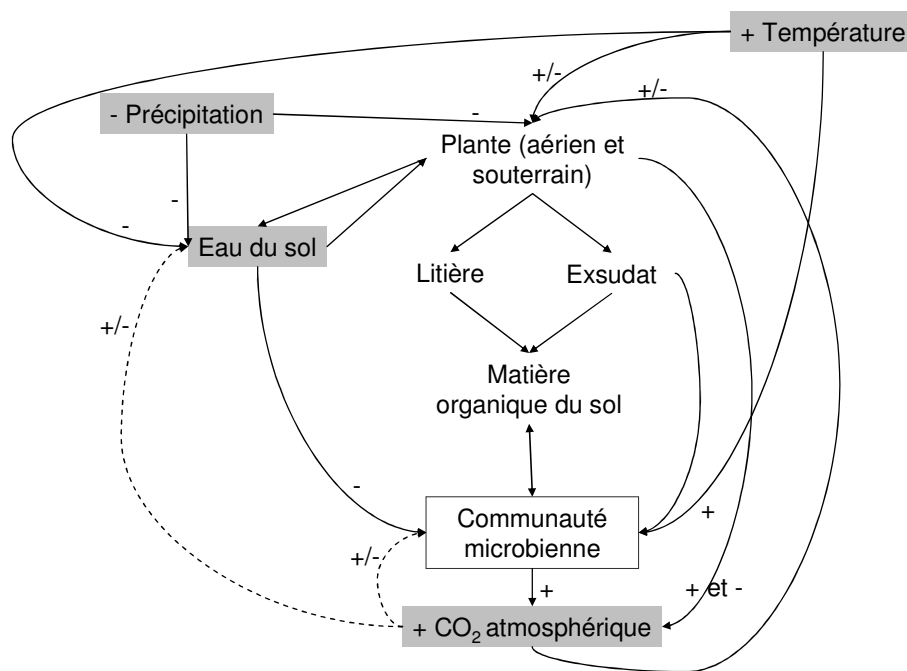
+ Température

- Précipitation

+/-

+/-

-

Plante (aérien et souterrain)

-

-

Eau du sol

Litière

Exsudat

+/-

Matière organique du sol

-

Communauté microbienne

+

+/-

+

+ et -

+ $CO_2$ atmosphérique